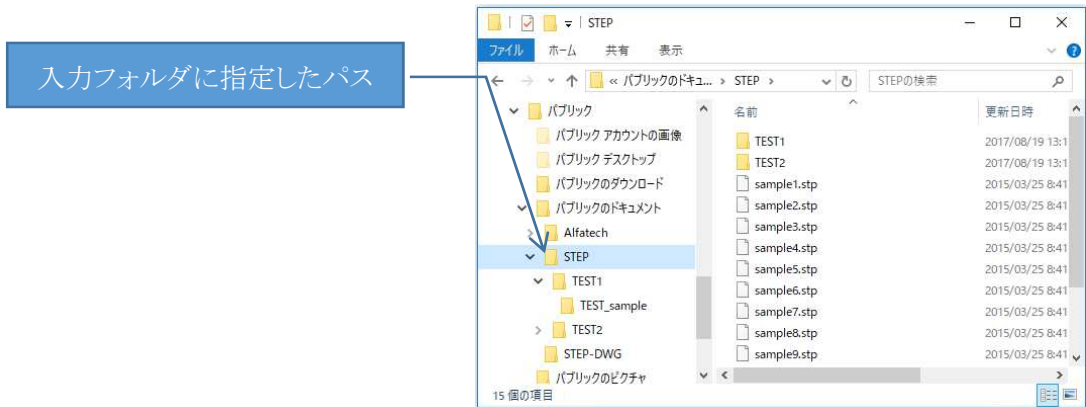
入力フォルダに指定したパス

STEP

ファイル　ホーム　共有　表示

« パブリックのドキュ... > STEP >

STEPの検索

パブリック
パブリック アカウントの画像
パブリック デスクトップ
パブリックのダウンロード
パブリックのドキュメント
Alfatech
STEP
TEST1
TEST_sample
TEST2
STEP-DWG
パブリックのピクチャ

| 名前 | 更新日時 |
|---|---|
| TEST1 | 2017/08/19 13:1 |
| TEST2 | 2017/08/19 13:1 |
| sample1.stp | 2015/03/25 8:41 |
| sample2.stp | 2015/03/25 8:41 |
| sample3.stp | 2015/03/25 8:41 |
| sample4.stp | 2015/03/25 8:41 |
| sample5.stp | 2015/03/25 8:41 |
| sample6.stp | 2015/03/25 8:41 |
| sample7.stp | 2015/03/25 8:41 |
| sample8.stp | 2015/03/25 8:41 |
| sample9.stp | 2015/03/25 8:41 |

15 個の項目